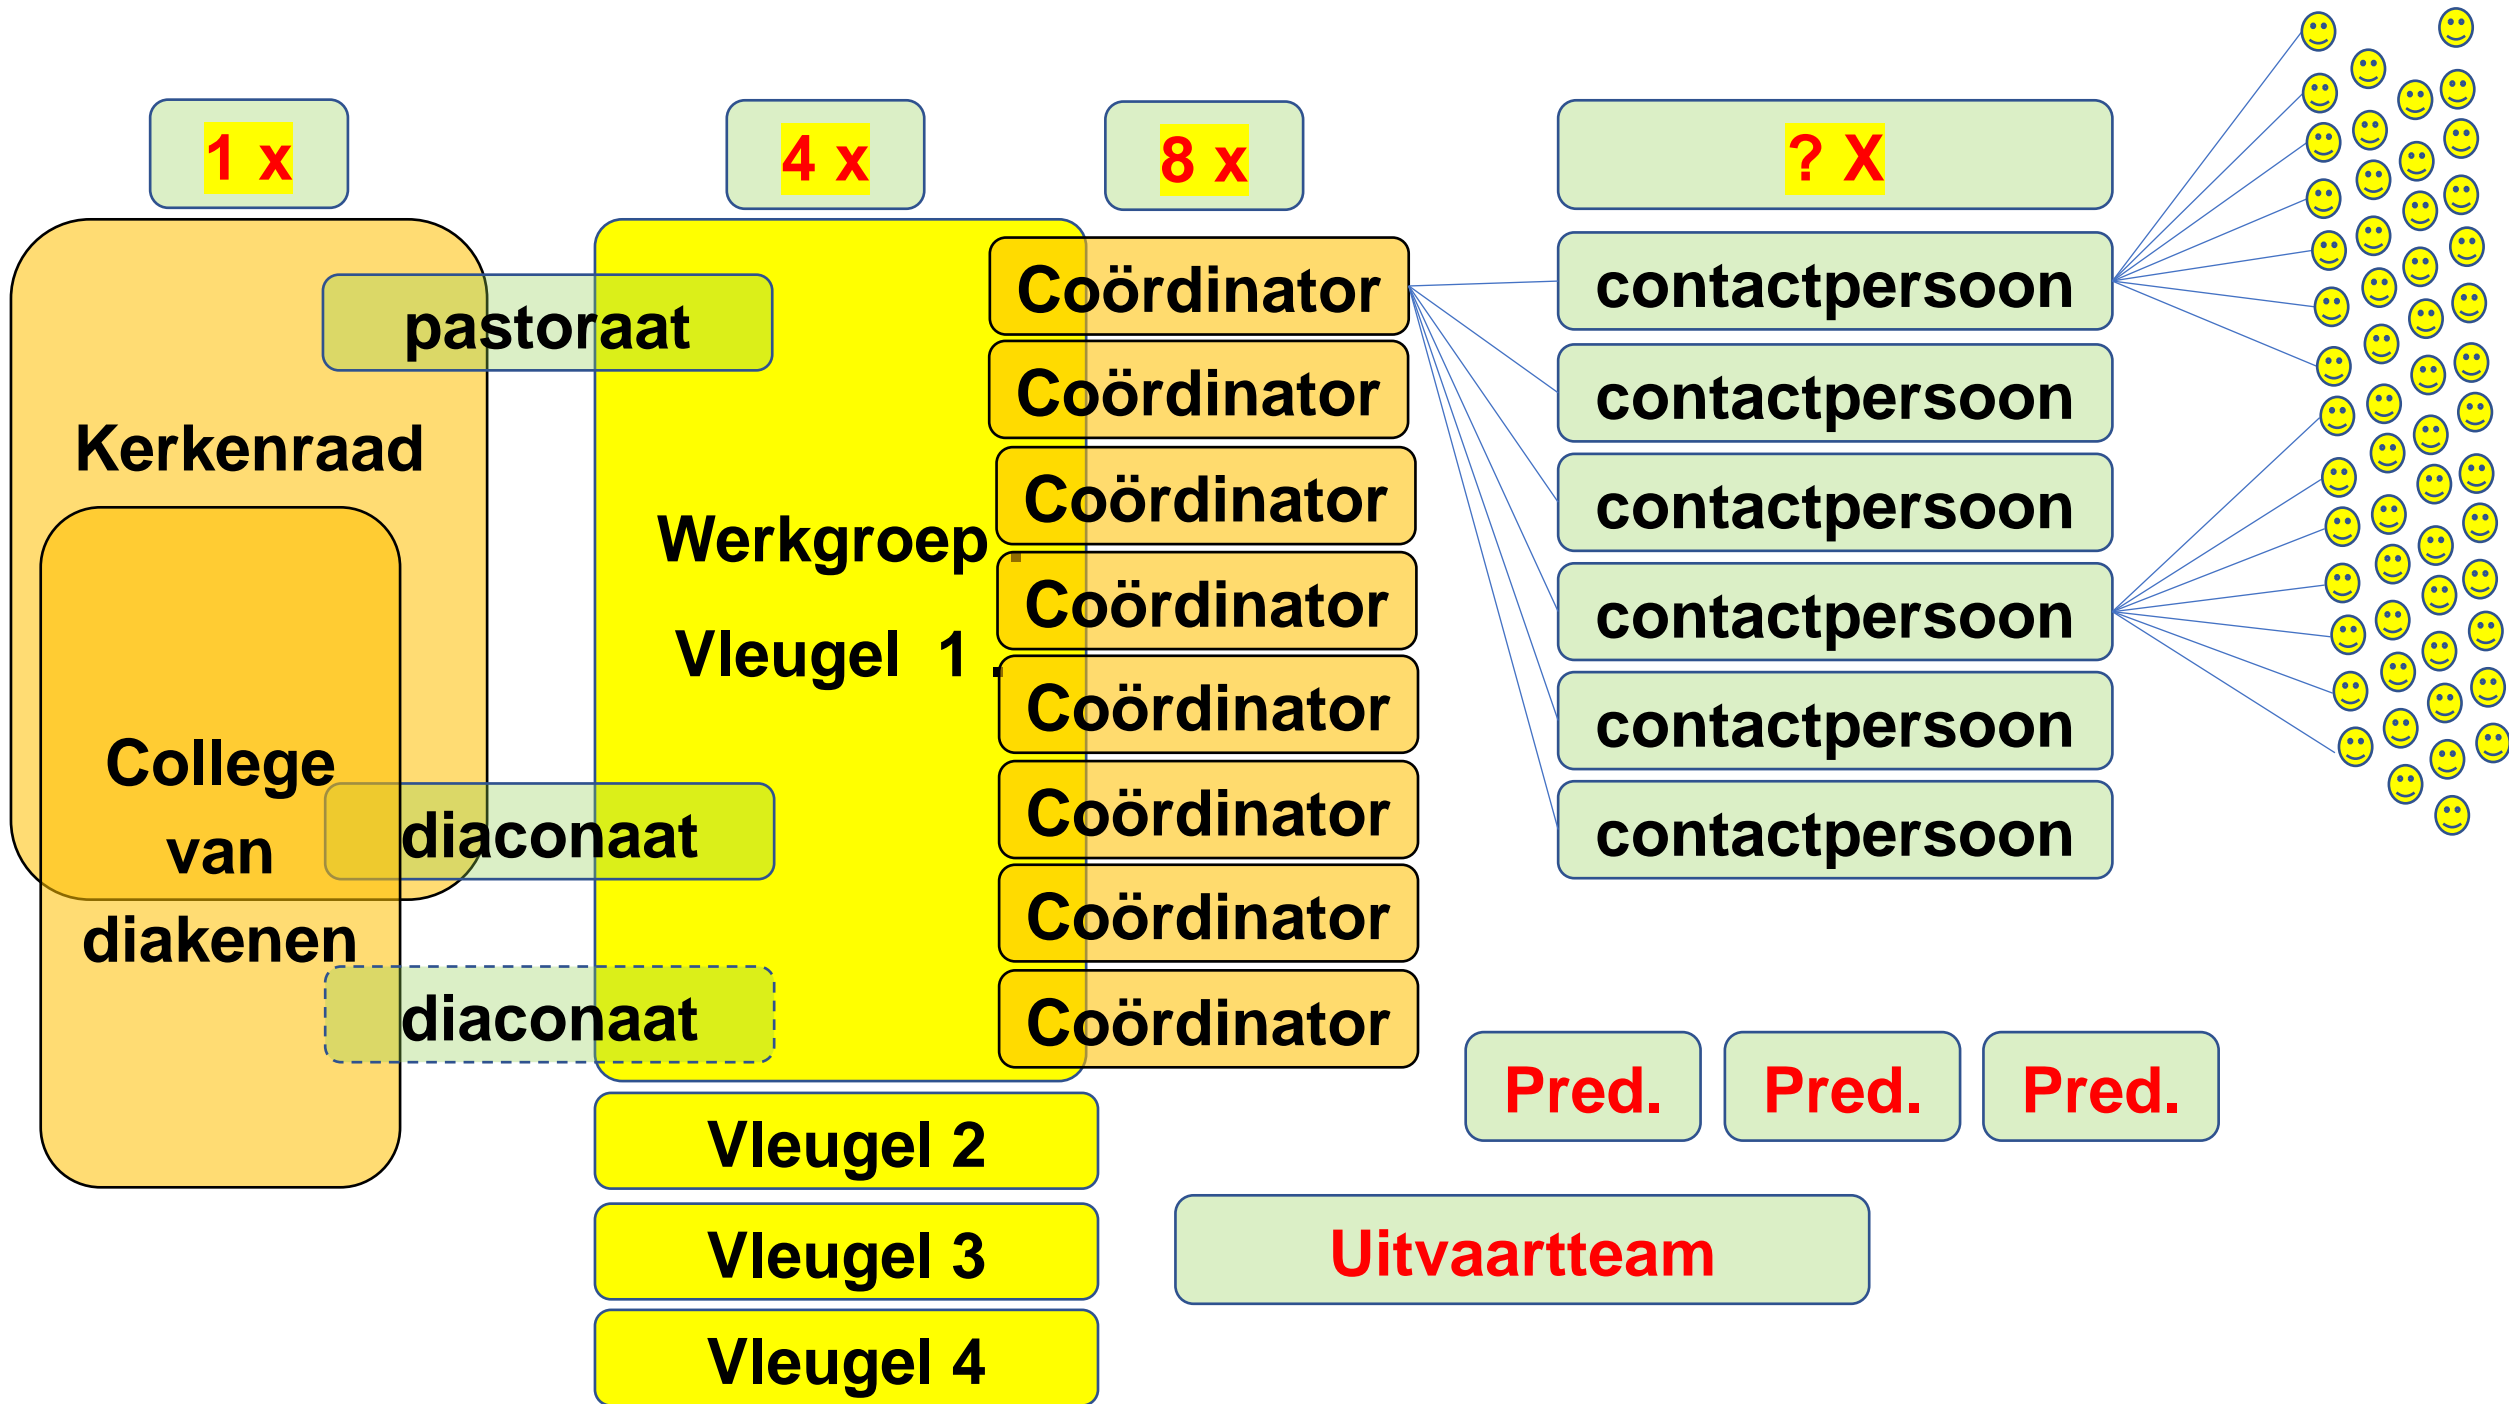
1 x

4 x

8 x

? X

pastoraat

Kerkenraad

College van diakenen

diaconaat

diaconaat

Werkgroep

Vleugel 1

Coördinator
Coördinator
Coördinator
Coördinator
Coördinator
Coördinator
Coördinator
Coördinator

contactpersoon
contactpersoon
contactpersoon
contactpersoon
contactpersoon
contactpersoon

Vleugel 2

Vleugel 3

Vleugel 4

Pred.

Pred.

Pred.

Uitvaartteam